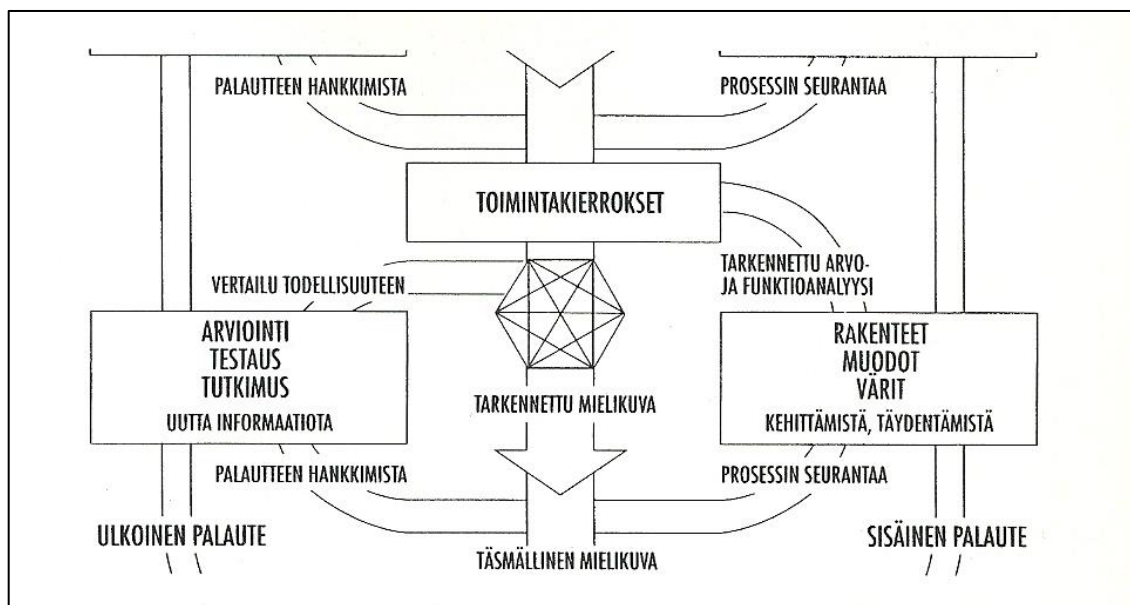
PALAUTTEEN HANKKIMISTA

PROSESSIN SEURANTAA

TOIMINTAKIERROKSET

VERTAILU TODELLISUUTEEN

TARKENNETTU ARVO- JA FUNKTIOANALYYSI

ARVIOINTI
TESTAUS
TUTKIMUS
UUTTA INFORMAATIOTA

TARKENNETTU MIELIKUVA

RAKENTEET
MUODOT
VÄRIT
KEHITTÄMISTÄ, TÄYDENTÄMISTÄ

PALAUTTEEN HANKKIMISTA

PROSESSIN SEURANTAA

ULKOINEN PALAUTE

TÄSMÄLLINEN MIELIKUVA

SISÄINEN PALAUTE